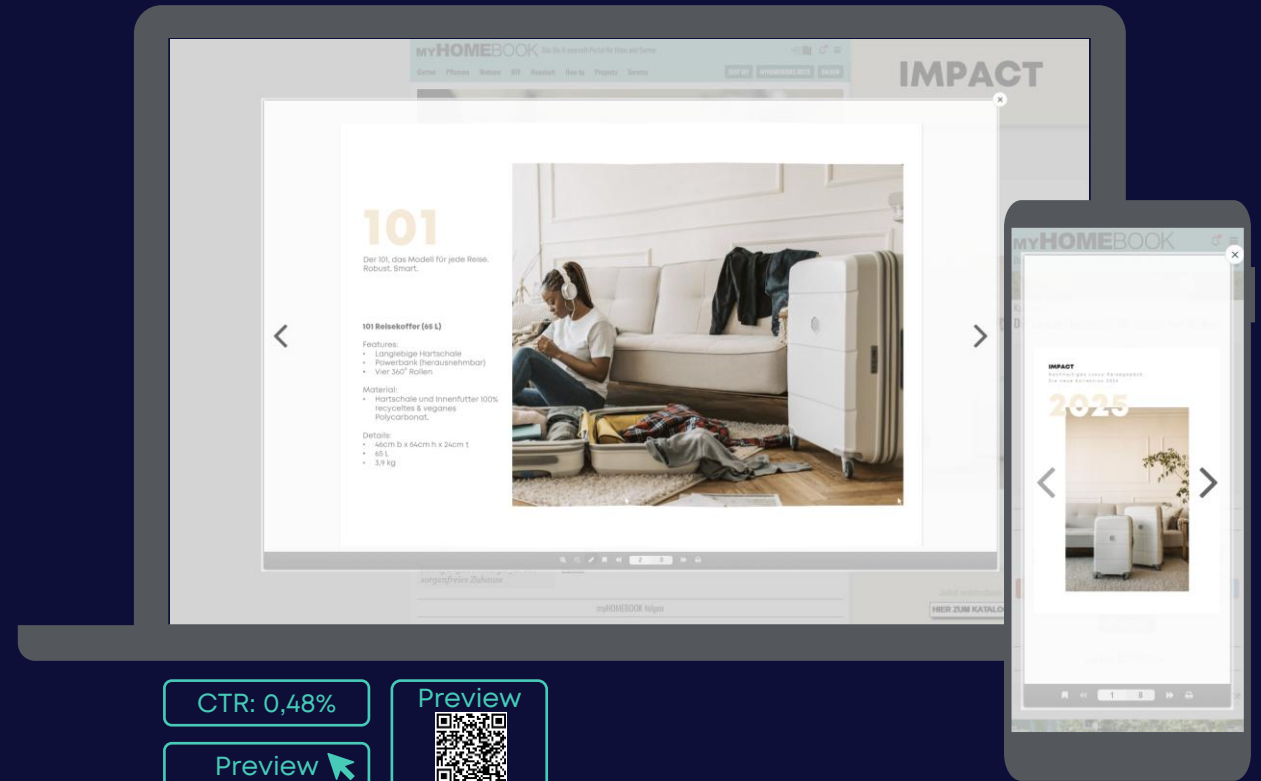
MYHOMEBOOK

Garten Pflanzen Wohnen DIY Haushalt How-to Projekte Service

IMPACT

101

Der 101, das Modell für jede Reise. Robust. Smart.

101 Reisekoffer (65 L)

Features:
• Langlebige Hartschale
• Powerbank (herausnehmbar)
• Vier 360° Rollen

Material:
• Hartschale und Innenfutter 100% recyceltes & veganes Polycarbonat.

Details:
• 46cm b x 64cm h x 24cm t
• 65 L
• 3,9 kg

sorgenfreies Zuhause

myHOMEBOOK folgen

HIER ZUM KATALOG

MYHOMEBOOK

IMPACT

2025

1 8

CTR: 0,48%

Preview

Preview